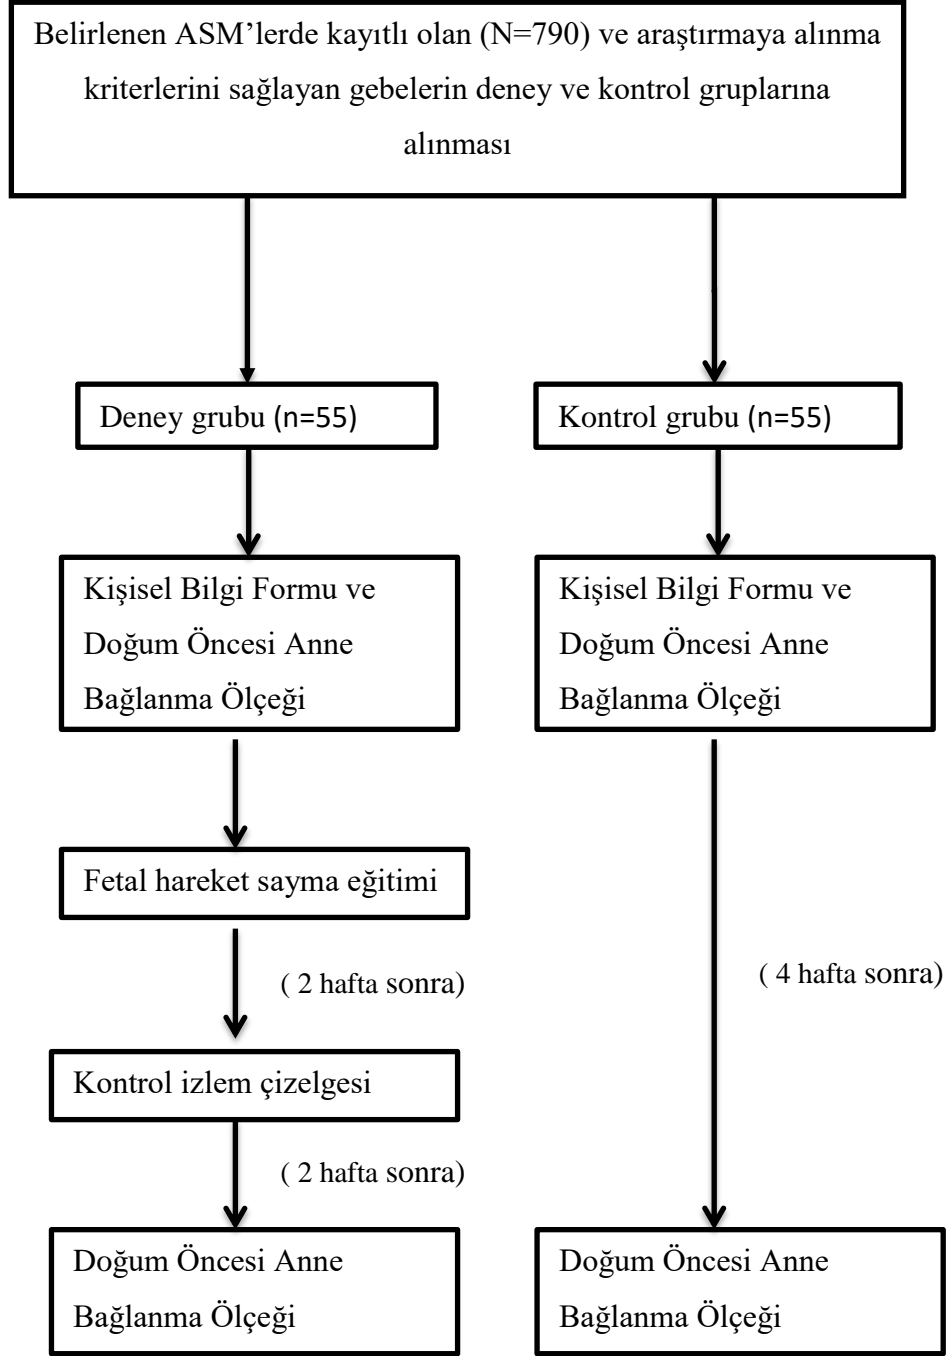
Belirlenen ASM'lerde kayıtlı olan (N=790) ve araştırmaya alınma kriterlerini sağlayan gebelerin deney ve kontrol gruplarına alınması

Deney grubu (n=55)

Kontrol grubu (n=55)

Kişisel Bilgi Formu ve Doğum Öncesi Anne Bağlanma Ölçeği

Kişisel Bilgi Formu ve Doğum Öncesi Anne Bağlanma Ölçeği

Fetal hareket sayma eğitimi

( 2 hafta sonra)

( 4 hafta sonra)

Kontrol izlem çizelgesi

( 2 hafta sonra)

Doğum Öncesi Anne Bağlanma Ölçeği

Doğum Öncesi Anne Bağlanma Ölçeği